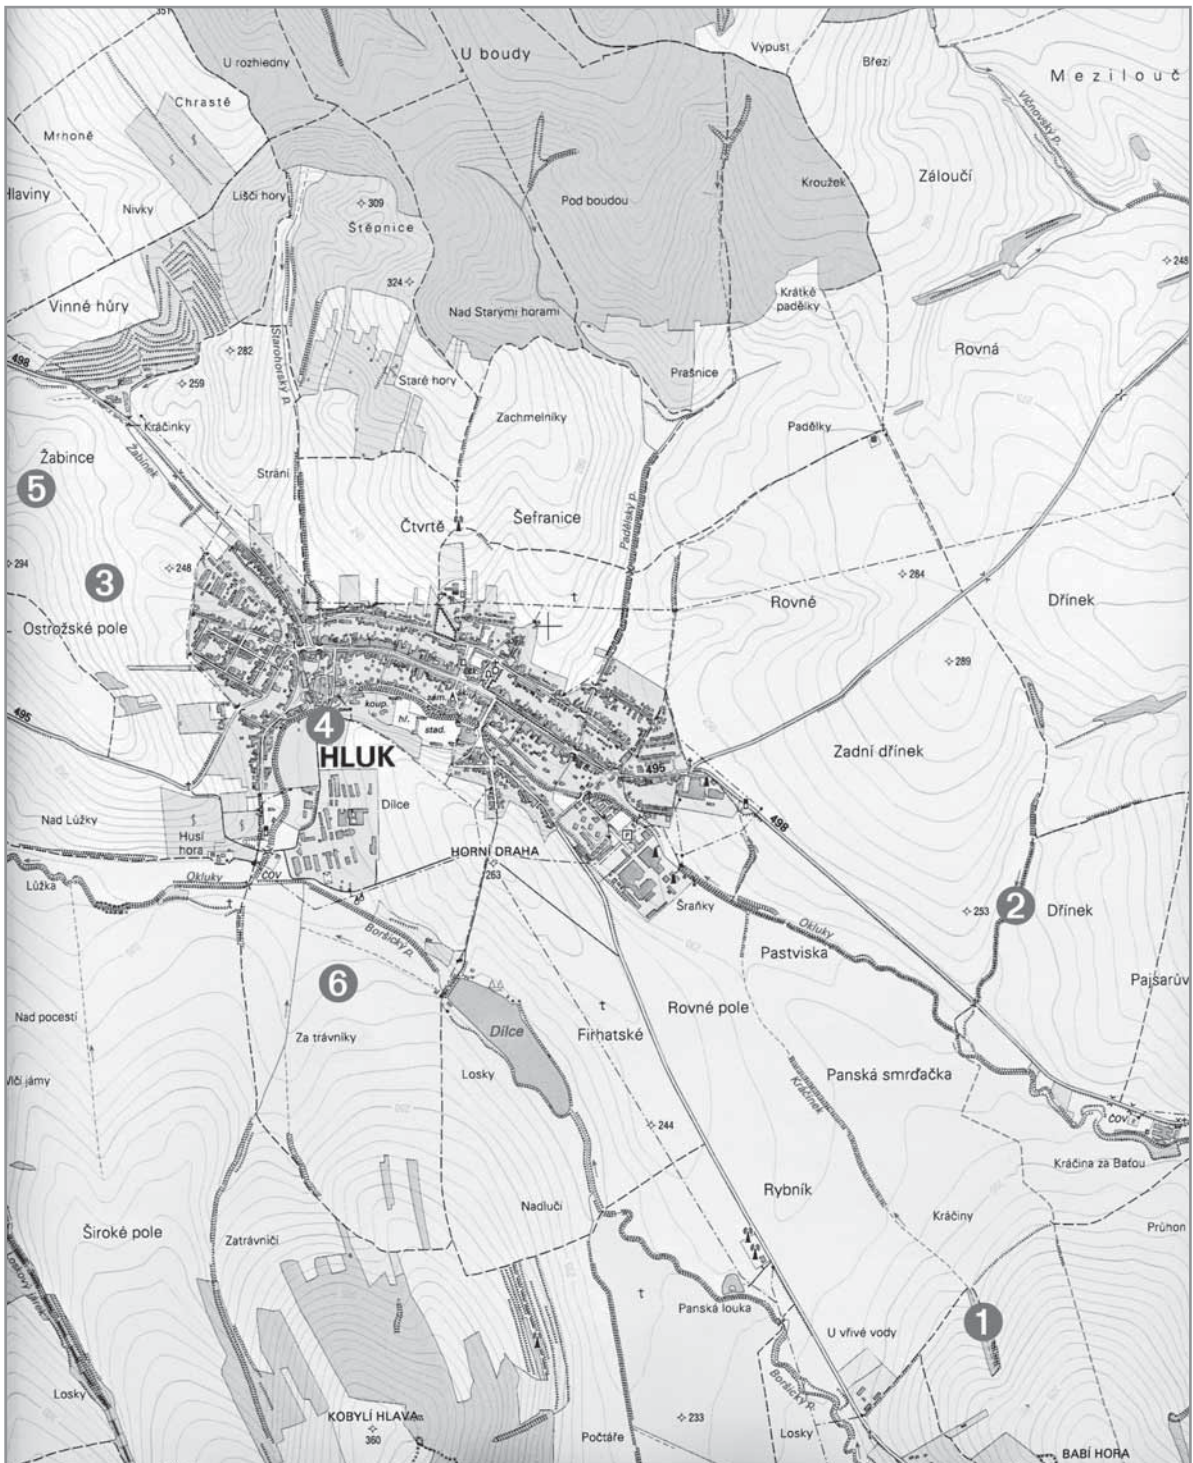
U rozhledny
U boudy
Vypust
Březí
Mezilouč
Chrastě
Mrhoně
Víčnovský p.
Hlaviny
Nivky
Liščí hory
309
Štěpnice
Pod boudou
Kroužek
Záloučí
248
324
Nad Starými horami
Krátké padělky
Vinné hůry
Starohorský p.
Rovná
498
282
Staré hory
Prašnice
259
Kračinky
Zachmelníky
Padělky
Žabinec
Žabince
5
Stráni
Padělský p.
Čtvrtě
Šefranice
294
3
248
284
Rovné
Dřínek
Ostrožské pole
289
495
koup.
hř.
stad.
4
HLUK
495
Zadní dřínek
Dílce
498
Nad Lůžky
Husí hora
HORNÍ DRAHA
Lůžka
Okluky
ČOV
263
Šraňky
253
2
Dřínek
Okluky
Boršický p.
Pastviska
6
Pajsarův
Rovné pole
Nad pocestí
Dílce
Fírhatské
Za trávníky
Losky
Panská smrďačka
Kračinek
Vlčí jámy
244
ČOV
Kračina za Baťou
Rybník
Kračiny
Nadluči
Průhon
Široké pole
Zatrávničí
Panská louka
1
U vřivé vody
Boršický p.
Losky
KOBYLÍ HLAVA
360
233
Počtáře
Losky
BABÍ HORA